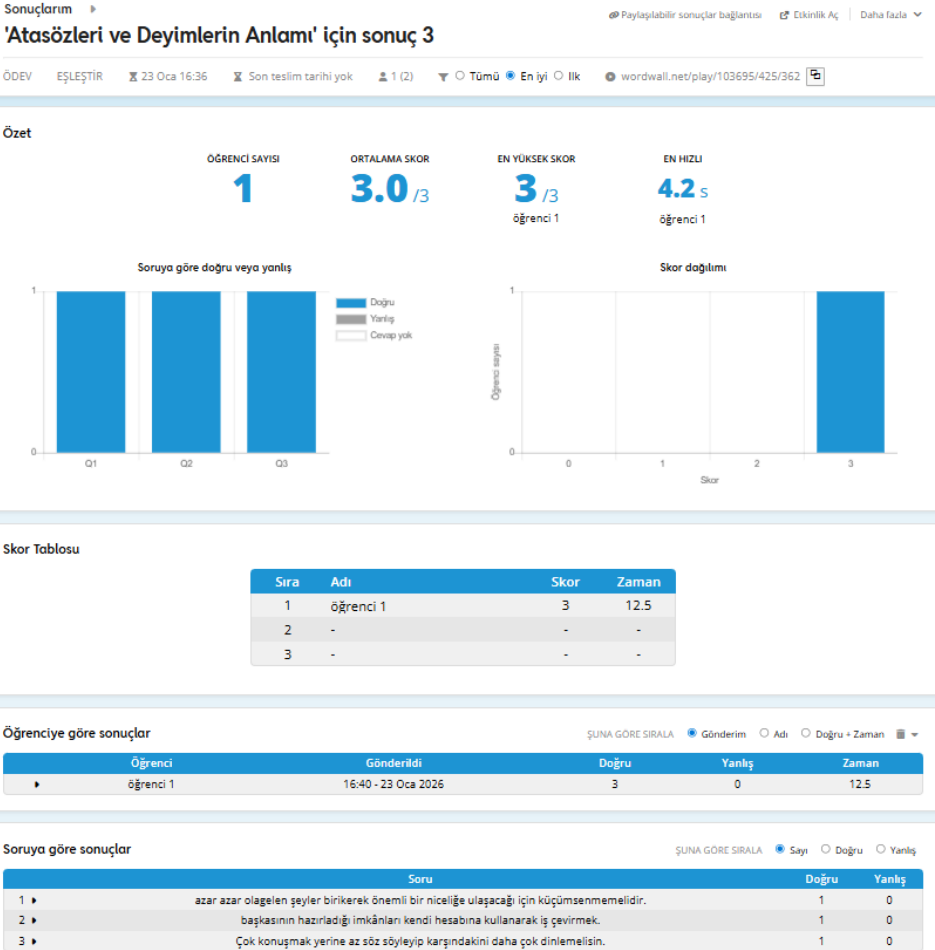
Sonuçlarım

Paylaşılabilir sonuçlar bağlantısı   Etkinlik Aç   Daha fazla

'Atasözleri ve Deyimlerin Anlamı' için sonuç 3

ÖDEV   EŞLEŞTİR   23 Oca 16:36   Son teslim tarihi yok   1 (2)   Tümü   En iyi   İlk   wordwall.net/play/103695/425/362

Özet

ÖĞRENCİ SAYISI
1

ORTALAMA SKOR
3.0 /3

EN YÜKSEK SKOR
3 /3
öğrenci 1

EN HIZLI
4.2 s
öğrenci 1

Soruya göre doğru veya yanlış

1
0
Q1
Q2
Q3
Doğru
Yanlış
Cevap yok

Skor dağılımı

1
0
Öğrenci sayısı
0
1
2
3
Skor

Skor Tablosu

| Sıra | Adı | Skor | Zaman |
|---|---|---|---|
| 1 | öğrenci 1 | 3 | 12.5 |
| 2 | - | - | - |
| 3 | - | - | - |

Öğrenciye göre sonuçlar

ŞUNA GÖRE SIRALA   Gönderim   Adı   Doğru + Zaman

| Öğrenci | Gönderildi | Doğru | Yanlış | Zaman |
|---|---|---|---|---|
| öğrenci 1 | 16:40 - 23 Oca 2026 | 3 | 0 | 12.5 |

Soruya göre sonuçlar

ŞUNA GÖRE SIRALA   Sayı   Doğru   Yanlış

| | Soru | Doğru | Yanlış |
|---|---|---|---|
| 1 | azar azar olagelen şeyler birikerek önemli bir niceliğe ulaşacağı için küçümsenmemelidir. | 1 | 0 |
| 2 | başkasının hazırladığı imkânları kendi hesabına kullanarak iş çevirmek. | 1 | 0 |
| 3 | Çok konuşmak yerine az söz söyleyip karşındakini daha çok dinlemelisin. | 1 | 0 |